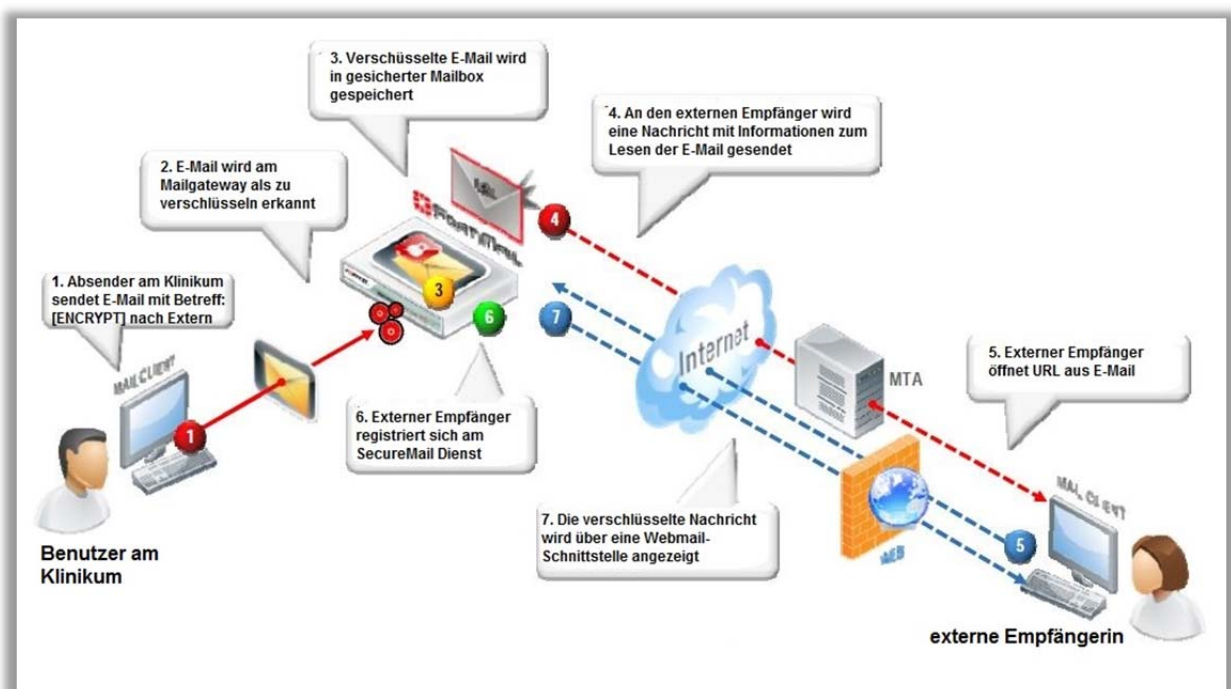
3. Verschüsselte E-Mail wird in gesicherter Mailbox gespeichert

4. An den externen Empfänger wird eine Nachricht mit Informationen zum Lesen der E-Mail gesendet

2. E-Mail wird am Mailgateway als zu verschlüsseln erkannt

FORTIMAIL

4

1. Absender am Klinikum sendet E-Mail mit Betreff: [ENCRYPT] nach Extern

3

6

7

Internet

MTA

5. Externer Empfänger öffnet URL aus E-Mail

MAIL CLIENT

1

6. Externer Empfänger registriert sich am SecureMail Dienst

Benutzer am Klinikum

7. Die verschlüsselte Nachricht wird über eine Webmail-Schnittstelle angezeigt

WEB

MAIL CLIENT

5

externe Empfängerin